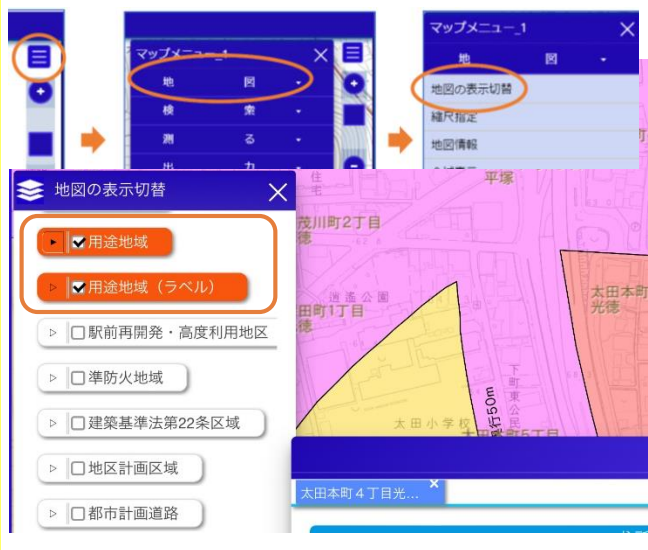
マップメニュー_1
地 図
検 索
測 る
出 力

マップメニュー_1
地 図
地図の表示切替
縮尺指定
地図情報

地図の表示切替
用途地域
用途地域（ラベル）
駅前再開発・高度利用地区
準防火地域
建築基準法第22条区域
地区計画区域
都市計画道路

平塚
茂川町2丁目
徳
田町1丁目
太田本町
光徳
太田小学校
奥行50m
太田本町4丁目光...